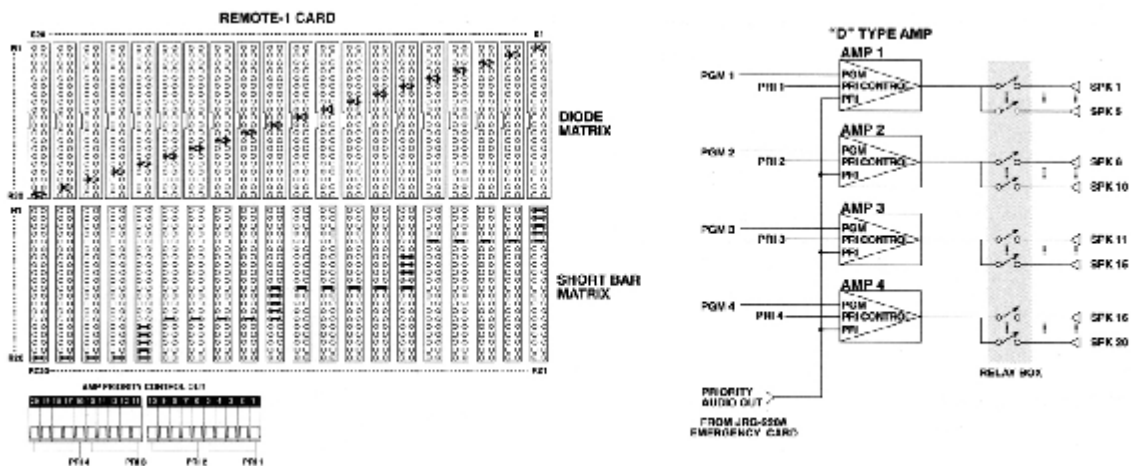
REMOTE-1 CARD

C20

C1

R1

R20

DIODE MATRIX

R1

R20

SHORT BAR MATRIX

PC20

PC1

AMP PRIORITY CONTROL OUT

PRI4

PRI3

PRI2

PRI1

"D" TYPE AMP

AMP 1

PGM 1

PRI 1

PGM

PRI CONTROL

PRI

SPK 1

SPK 5

AMP 2

PGM 2

PRI 2

PGM

PRI CONTROL

PRI

SPK 6

SPK 10

AMP 3

PGM 3

PRI 3

PGM

PRI CONTROL

PRI

SPK 11

SPK 15

AMP 4

PGM 4

PRI 4

PGM

PRI CONTROL

PRI

SPK 16

SPK 20

RELAY BOX

PRIORITY AUDIO OUT

FROM JRG-220A EMERGENCY CARD